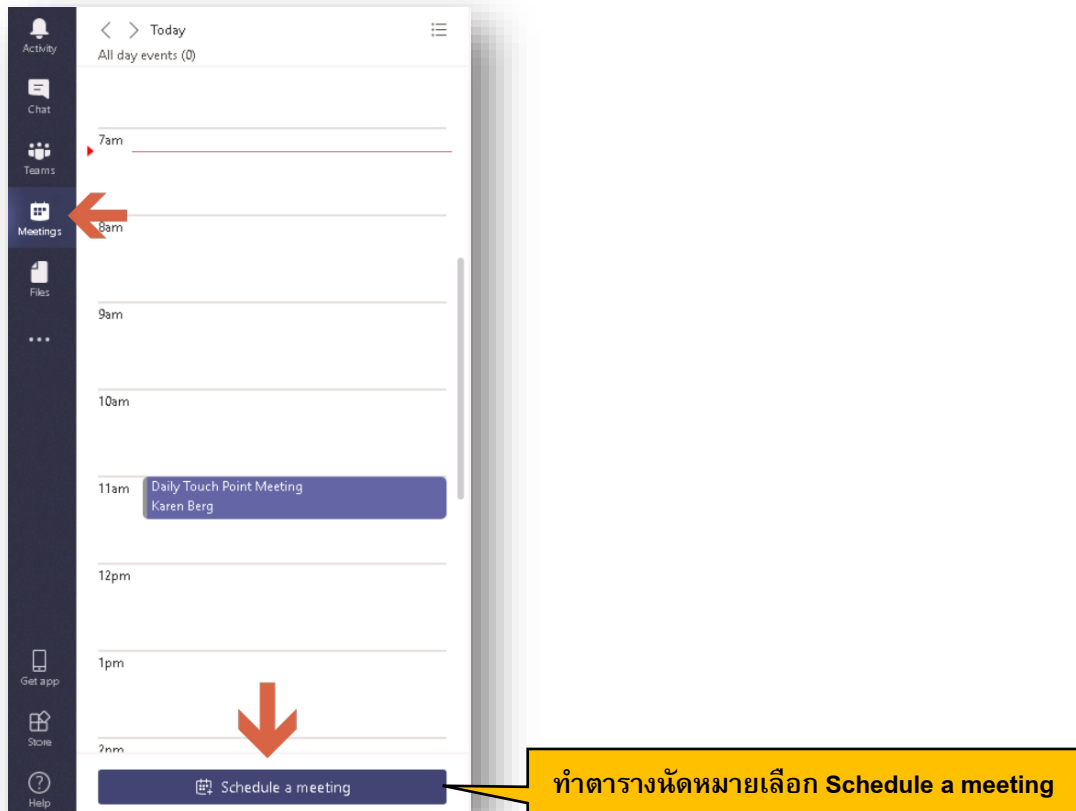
Activity
Chat
Teams
Meetings
Files
...
Get app
Store
Help

Today
All day events (0)

7am
8am
9am
10am
11am
Daily Touch Point Meeting
Karen Berg
12pm
1pm
2pm

Schedule a meeting

ทำตารางนัดหมายเลือก Schedule a meeting